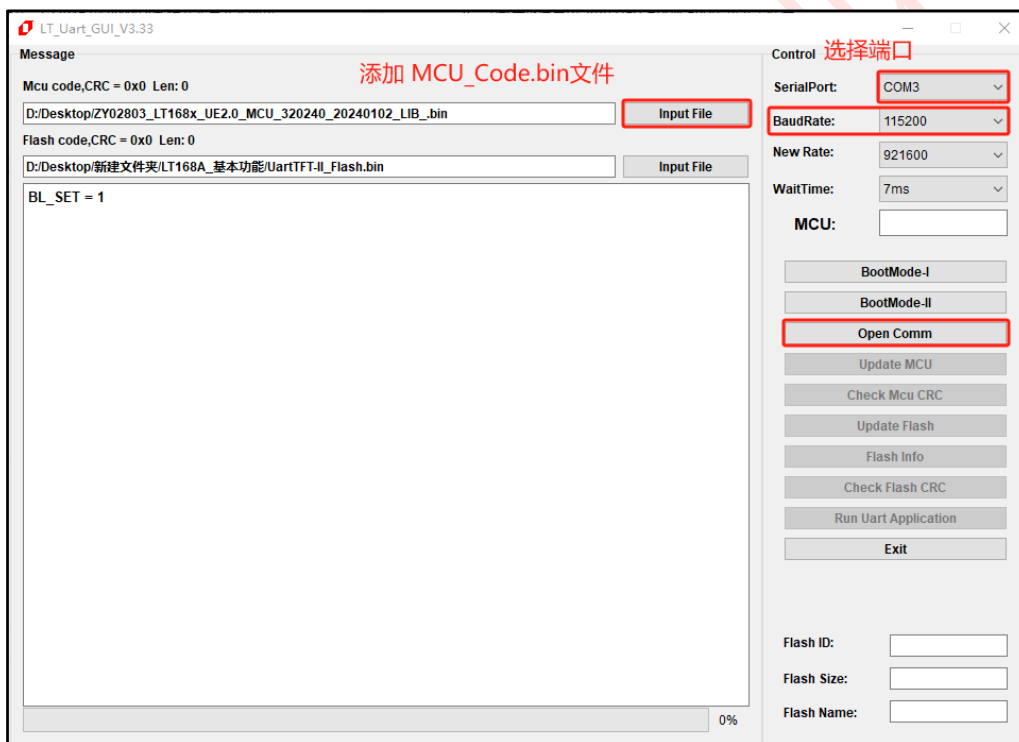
LT_Uart_GUI_V3.33

Message

添加 MCU_Code.bin文件

Mcu code,CRC = 0x0 Len: 0

D:/Desktop/ZY02803_LT168x_UE2.0_MCU_320240_20240102_LIB_.bin

Input File

Flash code,CRC = 0x0 Len: 0

D:/Desktop/新建文件夹/LT168A_基本功能/UartTFT-II_Flash.bin

Input File

BL_SET = 1

0%

Control

选择端口

SerialPort: COM3

BaudRate: 115200

New Rate: 921600

WaitTime: 7ms

MCU:

BootMode-I

BootMode-II

Open Comm

Update MCU

Check Mcu CRC

Update Flash

Flash Info

Check Flash CRC

Run Uart Application

Exit

Flash ID:

Flash Size:

Flash Name: